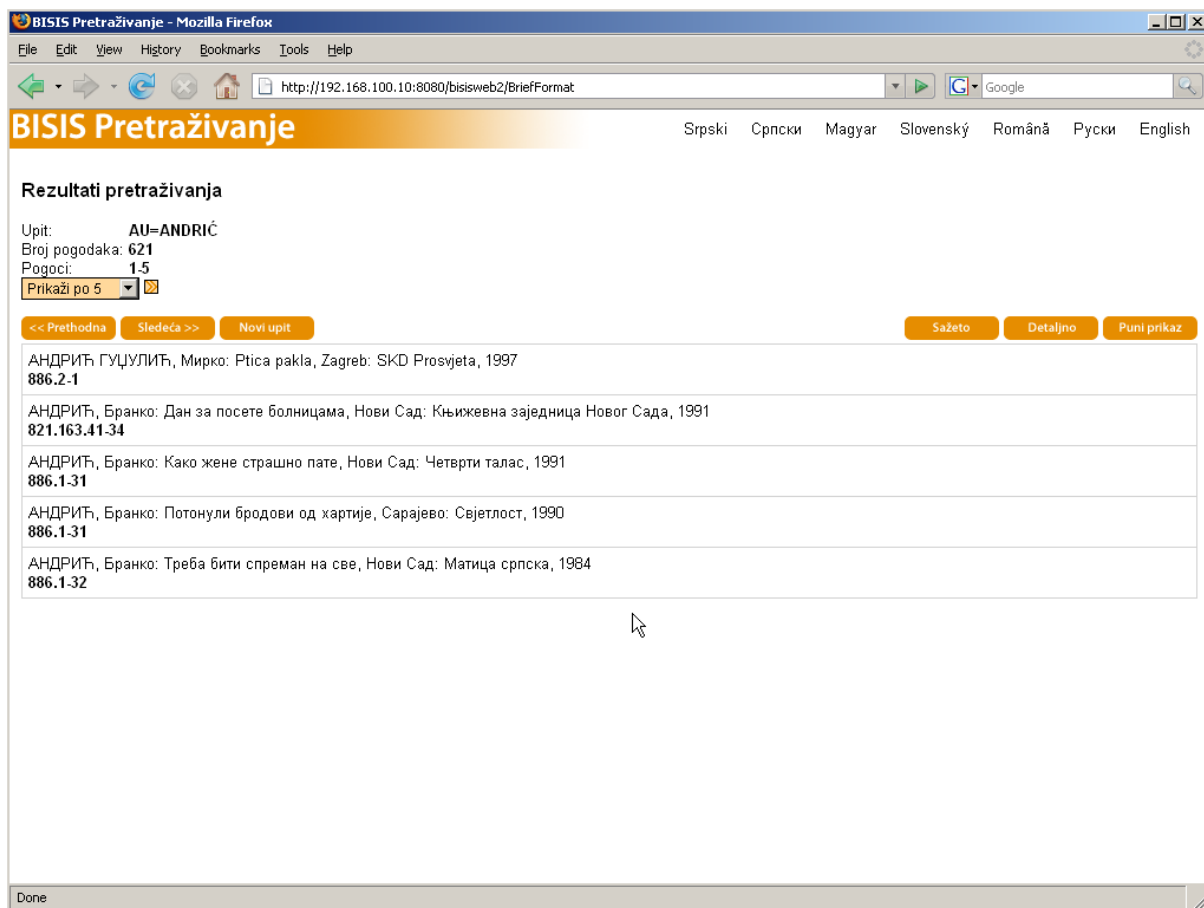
BISIS Pretraživanje - Mozilla Firefox

File Edit View History Bookmarks Tools Help

http://192.168.100.10:8080/bisisweb2/BriefFormat

Google

BISIS Pretraživanje

Srpski Српски Magyar Slovenský Română Руски English

Rezultati pretraživanja

Upit: AU=ANDRIĆ
Broj pogodaka: 621
Pogoci: 1-5

Prikaži po 5

<< Prethodna Sledeća >> Novi upit

Sažeto Detaljno Puni prikaz

АНДРИЋ ГУЦУЛИЋ, Мирко: Ptica pakla, Zagreb: SKD Prosvjeta, 1997
886.2-1

АНДРИЋ, Бранко: Дан за посете болницама, Нови Сад: Књижевна заједница Новог Сада, 1991
821.163.41-34

АНДРИЋ, Бранко: Како жене страшно пате, Нови Сад: Четврти талас, 1991
886.1-31

АНДРИЋ, Бранко: Потонули бродови од хартије, Сарајево: Свјетлост, 1990
886.1-31

АНДРИЋ, Бранко: Треба бити спреман на све, Нови Сад: Матица српска, 1984
886.1-32

Done